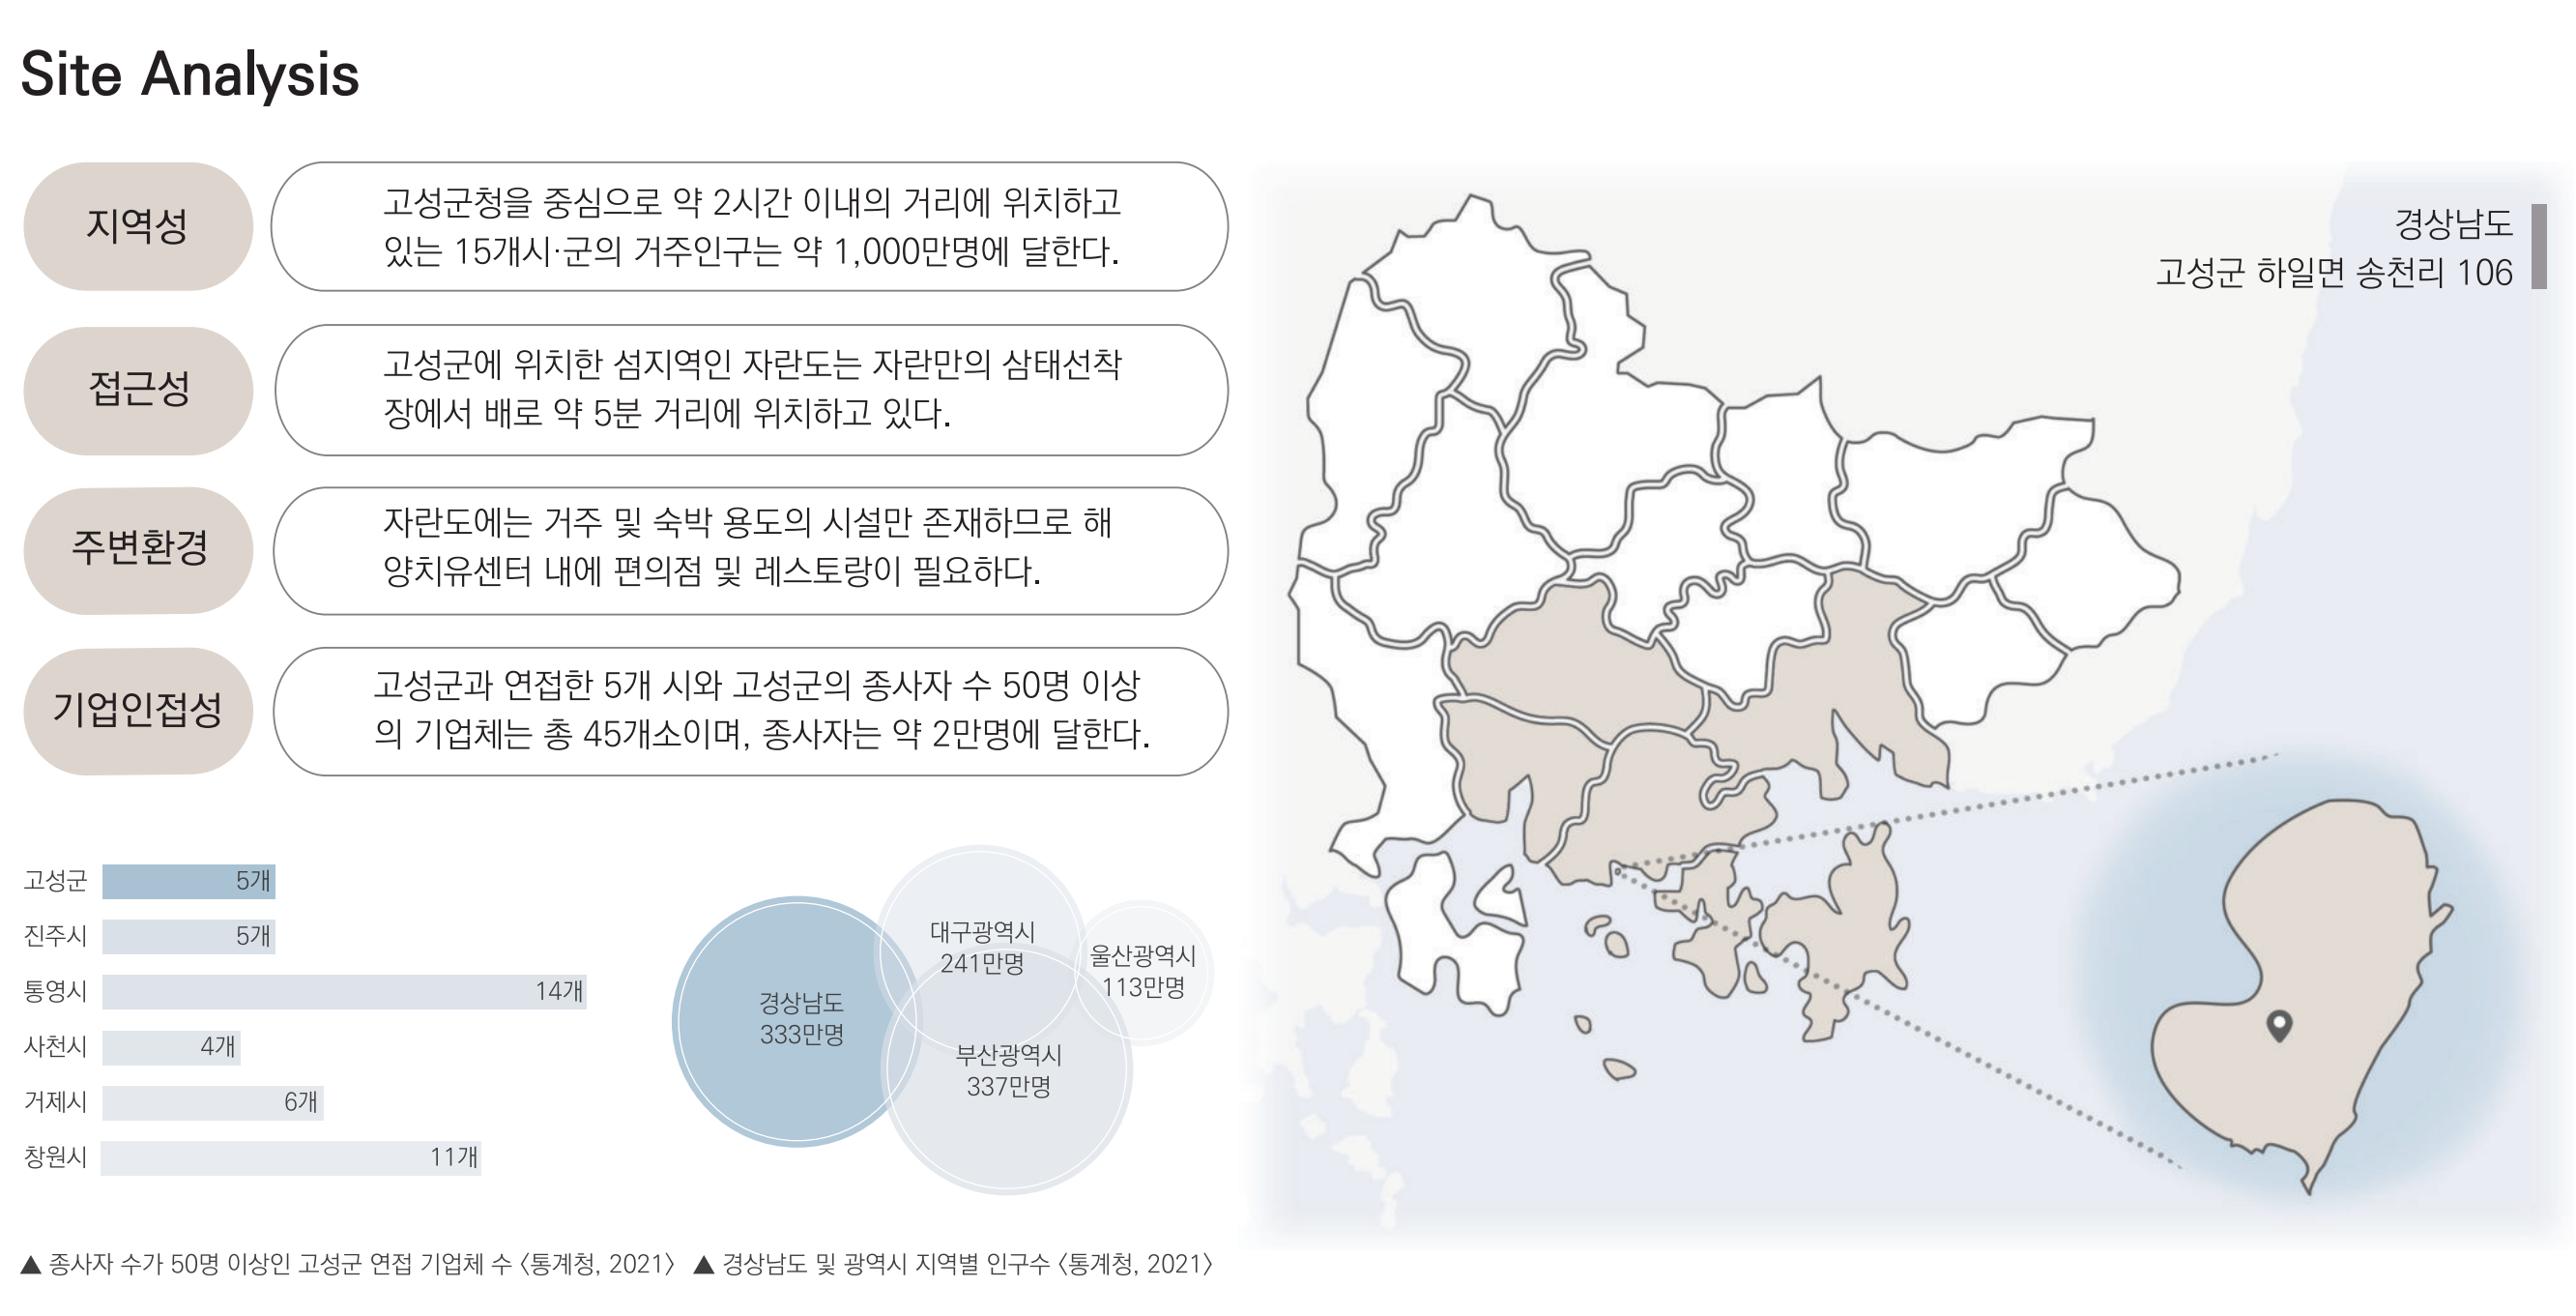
Site Analysis

지역성

고성군청을 중심으로 약 2시간 이내의 거리에 위치하고 있는 15개시·군의 거주인구는 약 1,000만명에 달한다.

접근성

고성군에 위치한 섬지역인 자란도는 자란만의 삼태선착장에서 배로 약 5분 거리에 위치하고 있다.

주변환경

자란도에는 거주 및 숙박 용도의 시설만 존재하므로 해양치유센터 내에 편의점 및 레스토랑이 필요하다.

기업인접성

고성군과 연접한 5개 시와 고성군의 종사자 수 50명 이상의 기업체는 총 45개소이며, 종사자는 약 2만명에 달한다.

| | |
|---|---|
| 고성군 | 5개 |
| 진주시 | 5개 |
| 통영시 | 14개 |
| 사천시 | 4개 |
| 거제시 | 6개 |
| 창원시 | 11개 |

경상남도 333만명

대구광역시 241만명

울산광역시 113만명

부산광역시 337만명

경상남도
고성군 하일면 송천리 106

▲ 종사자 수가 50명 이상인 고성군 연접 기업체 수 〈통계청, 2021〉 ▲ 경상남도 및 광역시 지역별 인구수 〈통계청, 2021〉